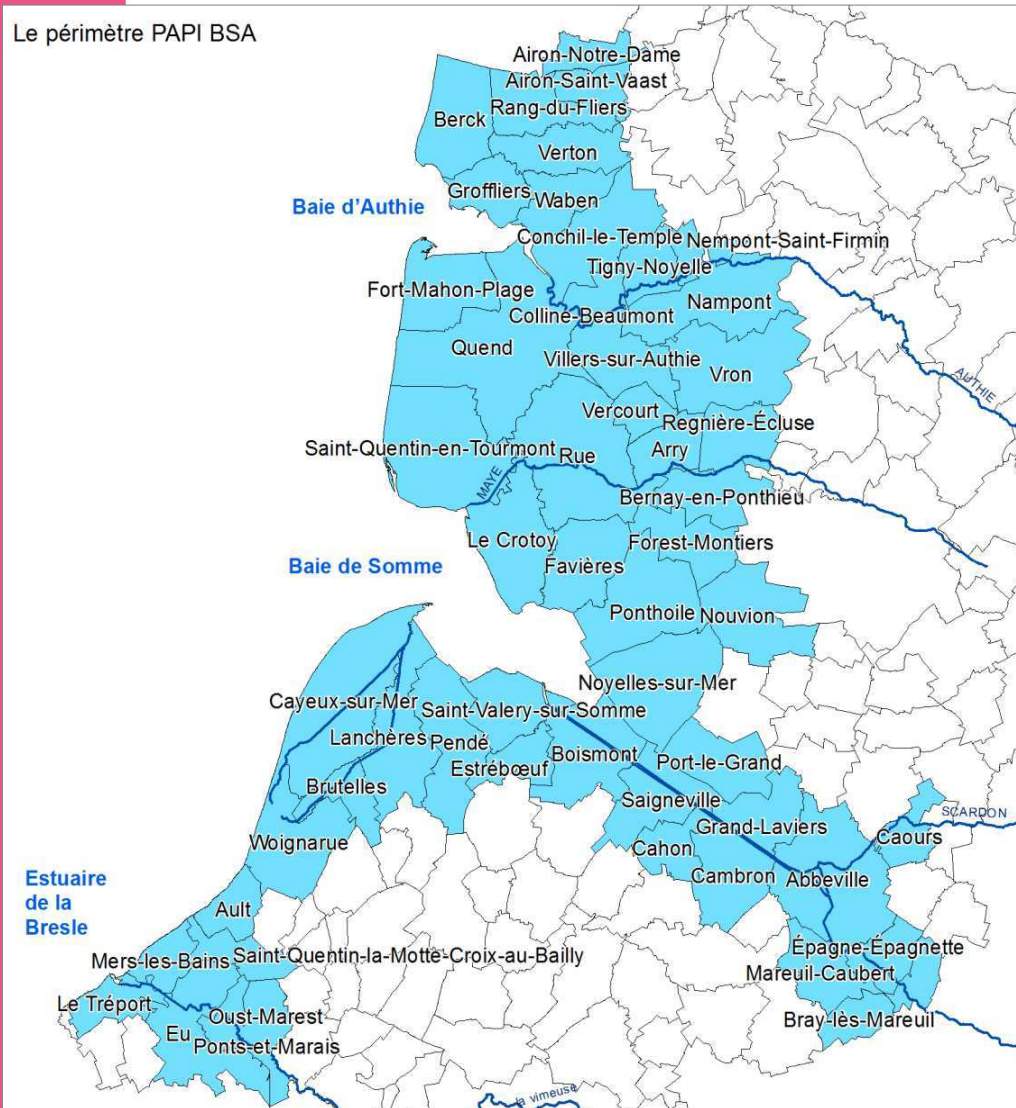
Le périmètre PAPI BSA

Airon-Notre-Dame
Airon-Saint-Vaast
Berck
Rang-du-Fliers
Verton
Baie d'Authie
Groffliers
Waben
Conchil-le-Temple
Nempont-Saint-Firmin
Tigny-Noyelle
Fort-Mahon-Plage
Colline-Beaumont
Nampont
Quend
Villers-sur-Authie
Vron
AUTHIE
Vercourt
Regnière-Écluse
Saint-Quentin-en-Tourmont
Rue
Arry
MAYE
Bernay-en-Ponthieu
Le Crotoy
Forest-Montiers
Baie de Somme
Favières
Ponthoile
Nouvion
Noyelles-sur-Mer
Cayeux-sur-Mer
Saint-Valery-sur-Somme
Lanchères
Pendé
Boismont
Estréboeuf
Port-le-Grand
Brutelles
Saigneville
SCARDON
Grand-Laviers
Caours
Woignarue
Cahon
Cambron
Abbeville
Estuaire de la Bresle
Ault
Épagne-Épagnette
Mers-les-Bains
Saint-Quentin-la-Motte-Croix-au-Bailly
Mareuil-Caubert
Le Tréport
Oust-Marest
Eu
Ponts-et-Marais
Bray-lès-Mareuil
la vimeuse